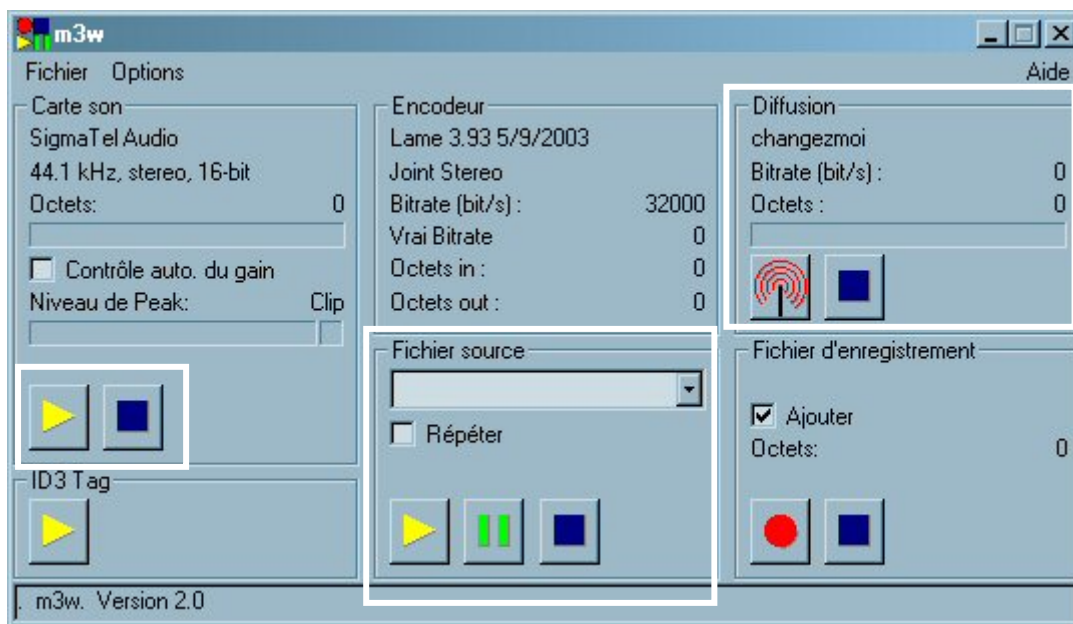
m3w

Fichier Options

Aide

Carte son
SigmaTel Audio
44.1 kHz, stereo, 16-bit
Octets: 0
Contrôle auto. du gain
Niveau de Peak: Clip

ID3 Tag

Encodeur
Lame 3.93 5/9/2003
Joint Stereo
Bitrate (bit/s) : 32000
Vrai Bitrate 0
Octets in : 0
Octets out : 0

Fichier source
Répéter

Diffusion
changezmoi
Bitrate (bit/s) : 0
Octets : 0

Fichier d'enregistrement
Ajouter
Octets: 0

m3w. Version 2.0